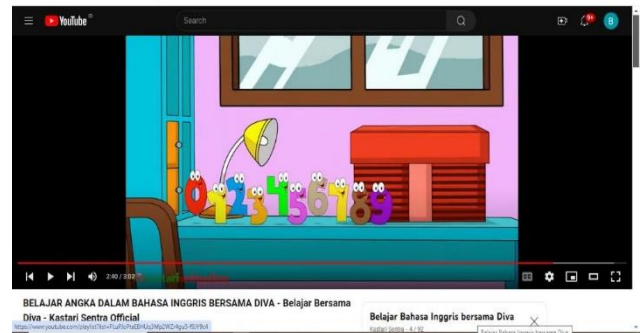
YouTube

Search

9+

B

0 1 2 3 4 5 6 7 8 9

2:40 / 3:02

BELAJAR ANGKA DALAM BAHASA INGGRIS BERSAMA DIVA - Belajar Bersama Diva - Kastari Sentra Official

https://www.youtube.com/playlist?list=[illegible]

Belajar Bahasa Inggris bersama Diva

Kastari Sentra - 4 / 92